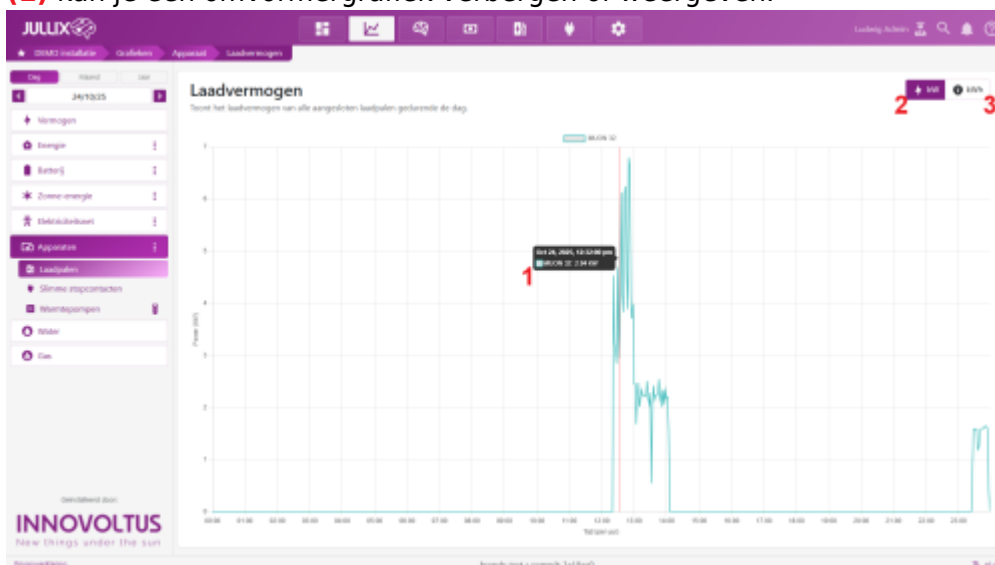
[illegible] kan je een of meer grafieken verbergen of weergeven.

JULLIX

Ludwig Admin

DEMO installatie Grafieken Apparaat Laadvermogen

Dag Maand Jaar

24/10/25

Vermogen

Energie

Batterij

Zonne-energie

Elektriciteitsnet

Apparaten

Laadpalen

Slimme stopcontacten

Warmtepompen

Water

Gas

Ontwikkeld door

INNOVOLTUS
New things under the sun

Laadvermogen

Toont het laadvermogen van alle aangesloten laadpalen gedurende de dag.

kW

kWh

2

3

MUON 32

Oct 24, 2025, 12:52:00 pm
MUON 32: 2.94 kW

1

Power (kW)

7
6
5
4
3
2
1
0

00:00 01:00 02:00 03:00 04:00 05:00 06:00 07:00 08:00 09:00 10:00 11:00 12:00 13:00 14:00 15:00 16:00 17:00 18:00 19:00 20:00 21:00 22:00 23:00

Tijd (uur)